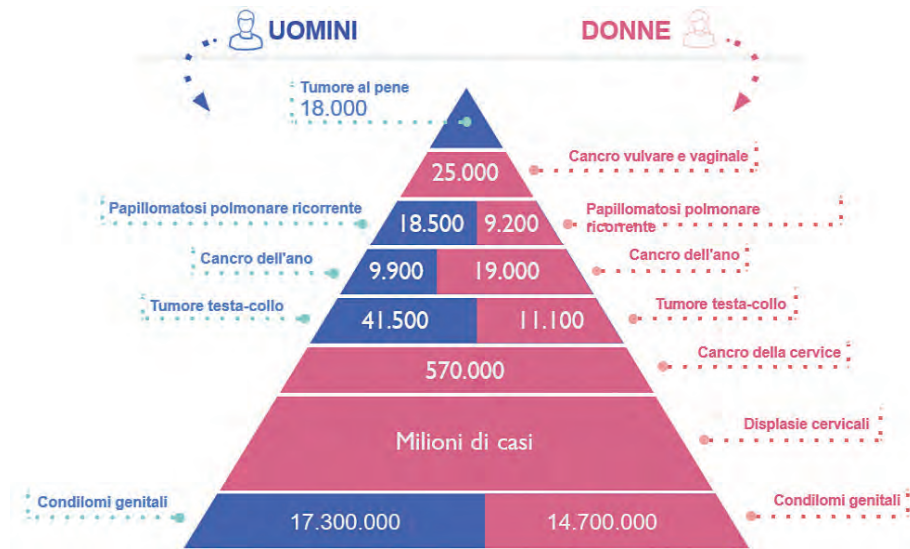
UOMINI

DONNE

Tumore al pene
18.000

25.000
Cancro vulvare e vaginale

Papillomatosi polmonare ricorrente
18.500
9.200
Papillomatosi polmonare ricorrente

Cancro dell'ano
9.900
19.000
Cancro dell'ano

Tumore testa-collo
41.500
11.100
Tumore testa-collo

570.000
Cancro della cervice

Milioni di casi
Displasie cervicali

Condilomi genitali
17.300.000
14.700.000
Condilomi genitali